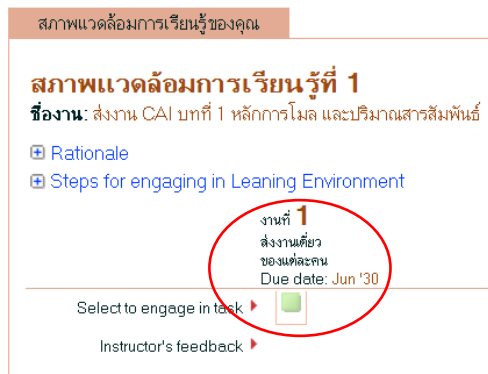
สภาพแวดล้อมการเรียนรู้ของคุณ

สภาพแวดล้อมการเรียนรู้ที่ 1

ชื่องาน: ส่งงาน CAI บทที่ 1 หลักการโมล และปริมาณสารสัมพันธ์

Rationale

Steps for engaging in Leaning Environment

งานที่ 1
ส่งงานเดี่ยว
ของแต่ละคน
Due date: Jun '30

Select to engage in task

Instructor's feedback